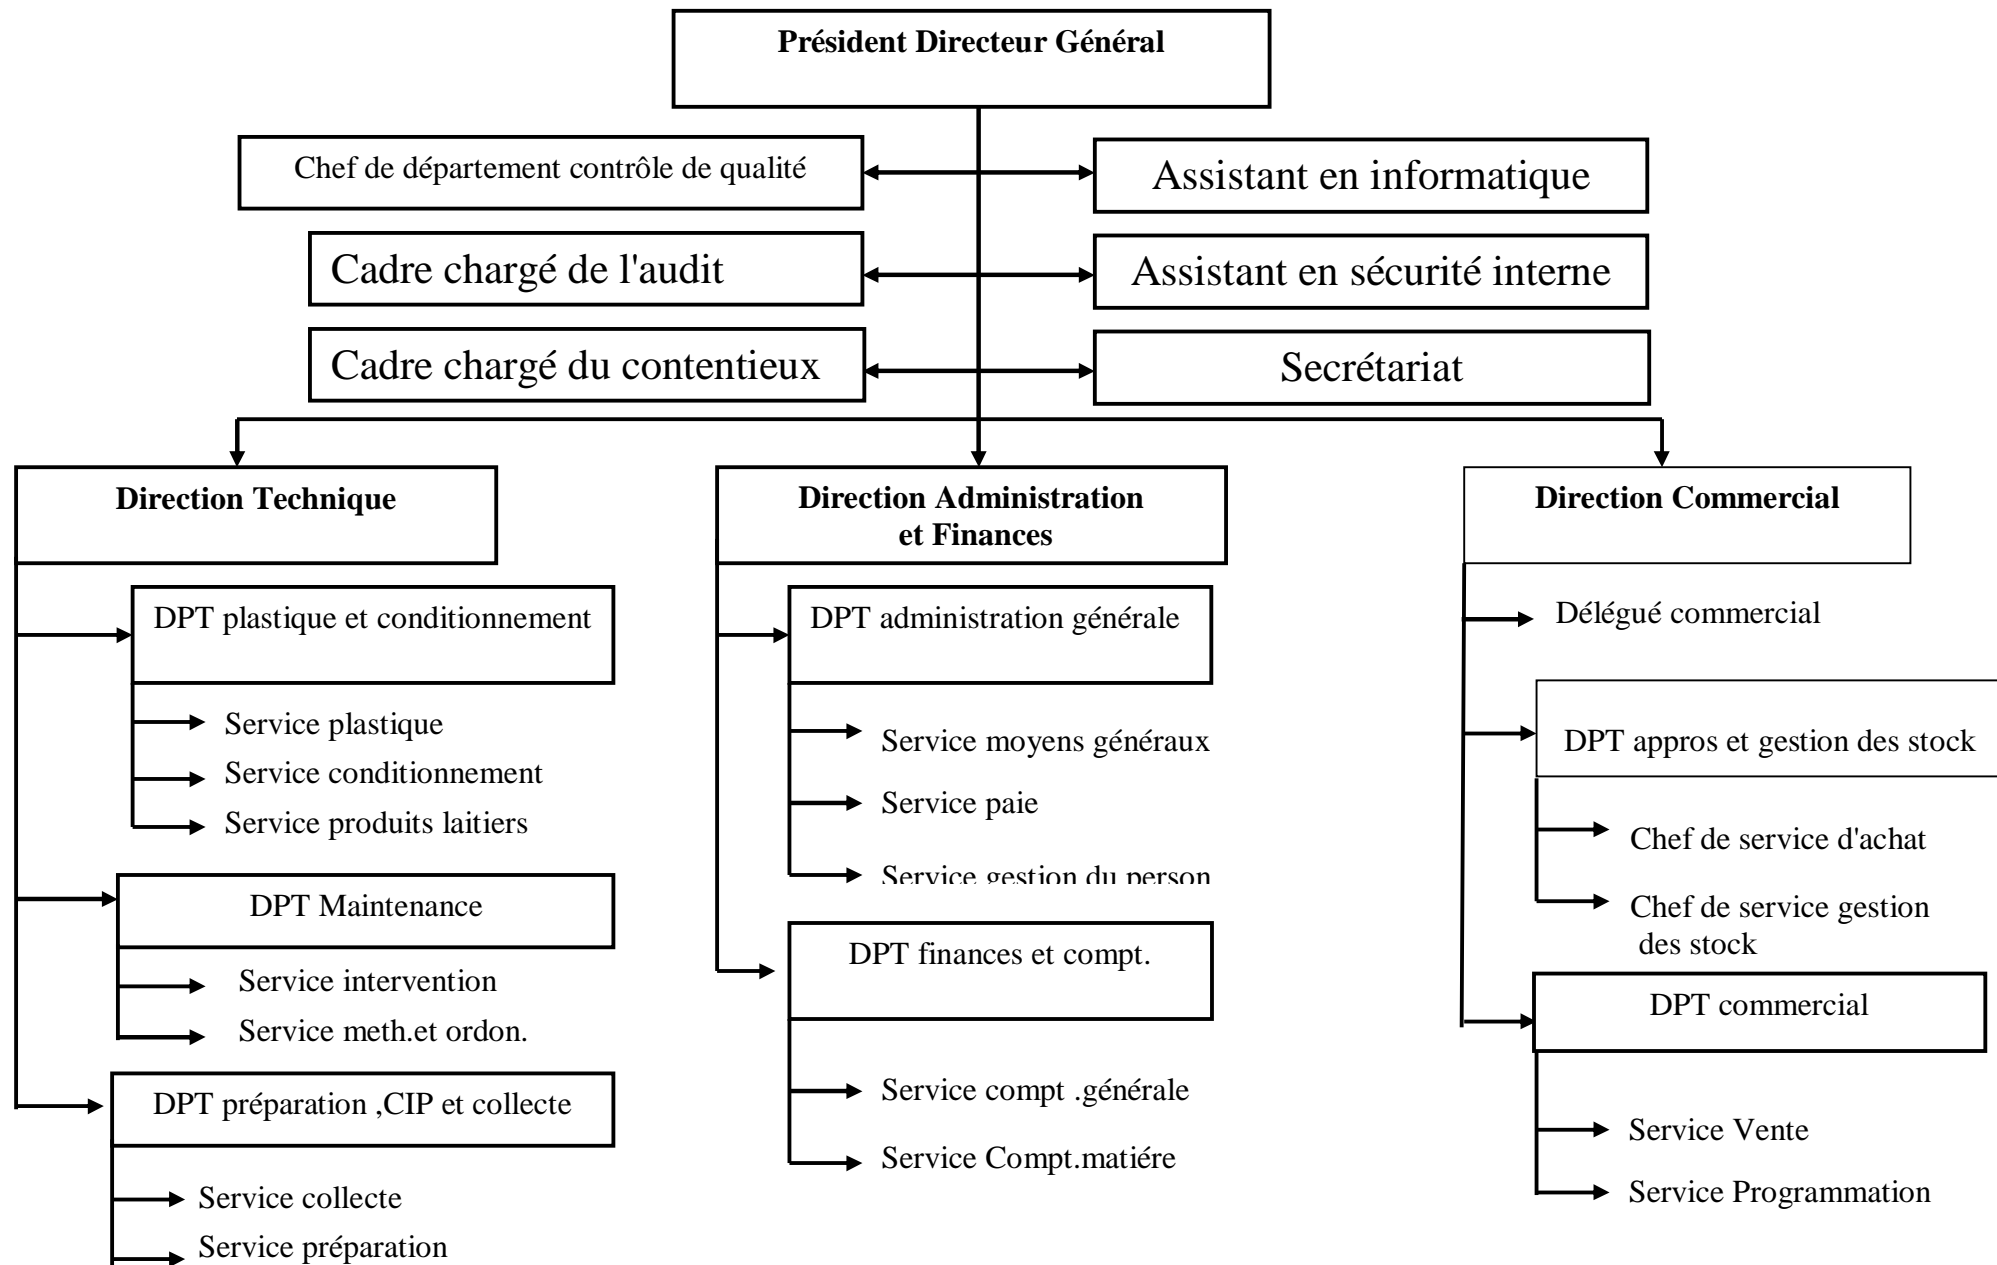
Président Directeur Général

Chef de département contrôle de qualité

Assistant en informatique

Cadre chargé de l'audit

Assistant en sécurité interne

Cadre chargé du contentieux

Secrétariat

Direction Technique

DPT plastique et conditionnement

Service plastique
Service conditionnement
Service produits laitiers

DPT Maintenance

Service intervention
Service meth.et ordon.

DPT préparation ,CIP et collecte

Service collecte
Service préparation

Direction Administration et Finances

DPT administration générale

Service moyens généraux
Service paie
Service gestion du person

DPT finances et compt.

Service compt .générale
Service Compt.matiére

Direction Commercial

Délégué commercial

DPT appros et gestion des stock

Chef de service d'achat
Chef de service gestion des stock

DPT commercial

Service Vente
Service Programmation